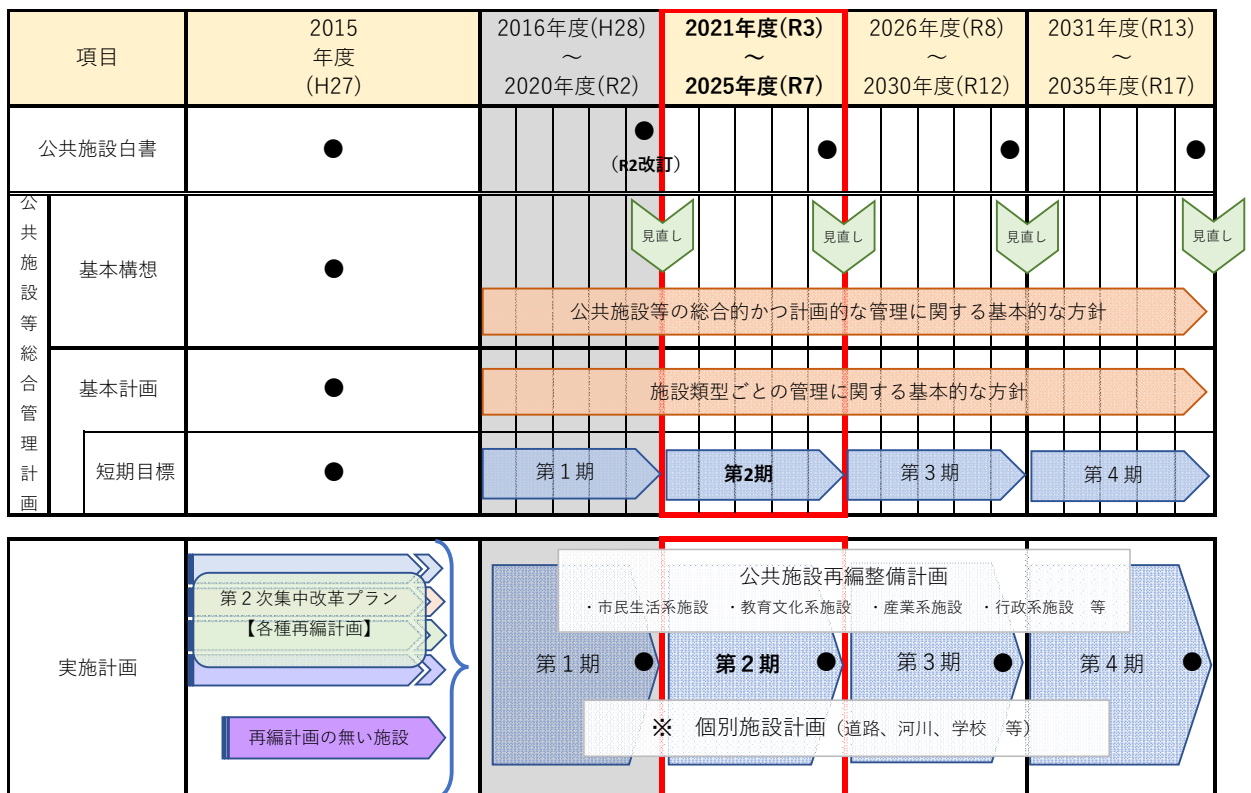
| 項目 | 2015 年度 (H27) | 2016年度(H28) 〜 2020年度(R2) | 2021年度(R3) 〜 2025年度(R7) | 2026年度(R8) 〜 2030年度(R12) | 2031年度(R13) 〜 2035年度(R17) |
|---|---|---|---|---|---|
| 公共施設白書 | ● | ● (R2改訂) | ● | ● | ● |
| 公共施設等総合管理計画 基本構想 | ● | 見直し | 見直し | 見直し | 見直し |
| | | 公共施設等の総合的かつ計画的な管理に関する基本的な方針 | | | |
| 基本計画 | ● | 施設類型ごとの管理に関する基本的な方針 | | | |
| 短期目標 | ● | 第１期 | 第2期 | 第３期 | 第４期 |

| 実施計画 | 第２次集中改革プラン 【各種再編計画】 再編計画の無い施設 | 第１期 ● | 第２期 ● | 第３期 ● | 第４期 ● |
|---|---|---|---|---|---|

公共施設再編整備計画
・市民生活系施設　・教育文化系施設　・産業系施設　・行政系施設　等

※　個別施設計画（道路、河川、学校　等）